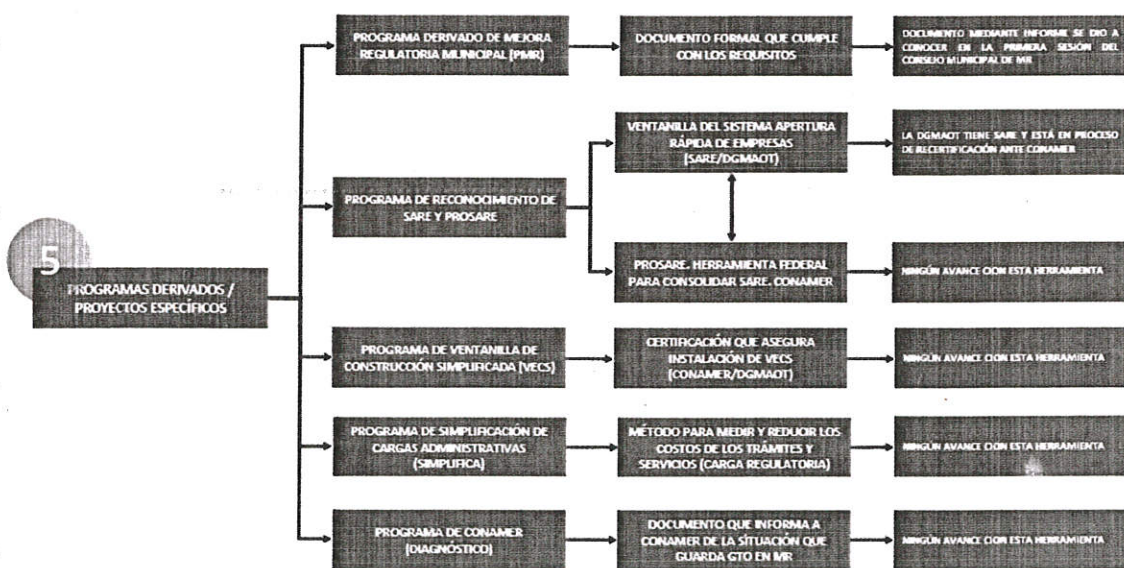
5

PROGRAMAS DERIVADOS / PROYECTOS ESPECÍFICOS

PROGRAMA DERIVADO DE MEJORA REGULATORIA MUNICIPAL (PMR)

DOCUMENTO FORMAL QUE CUMPLE CON LOS REQUISITOS

DOCUMENTO MEDIANTE INFORME SE DIO A CONOCER EN LA PRIMERA SESIÓN DEL CONSEJO MUNICIPAL DE MR

PROGRAMA DE RECONOCIMIENTO DE SARE Y PROSARE

VENTANILLA DEL SISTEMA APERTURA RÁPIDA DE EMPRESAS (SARE/DGMAOT)

LA DGMAOT TIENE SARE Y ESTÁ EN PROCESO DE RECERTIFICACIÓN ANTE CONAMER

PROSARE. HERRAMIENTA FEDERAL PARA CONSOLIDAR SARE. CONAMER

NINGÚN AVANCE CON ESTA HERRAMIENTA

PROGRAMA DE VENTANILLA DE CONSTRUCCIÓN SIMPLIFICADA (VECS)

CERTIFICACIÓN QUE ASEGURA INSTALACIÓN DE VECS (CONAMER/DGMAOT)

NINGÚN AVANCE CON ESTA HERRAMIENTA

PROGRAMA DE SIMPLIFICACIÓN DE CARGAS ADMINISTRATIVAS (SIMPLIFICA)

MÉTODO PARA MEDIR Y REDUCIR LOS COSTOS DE LOS TRÁMITES Y SERVICIOS (CARGA REGULATORIA)

NINGÚN AVANCE CON ESTA HERRAMIENTA

PROGRAMA DE CONAMER (DIAGNÓSTICO)

DOCUMENTO QUE INFORMA A CONAMER DE LA SITUACIÓN QUE GUARDA GTO EN MR

NINGÚN AVANCE CON ESTA HERRAMIENTA